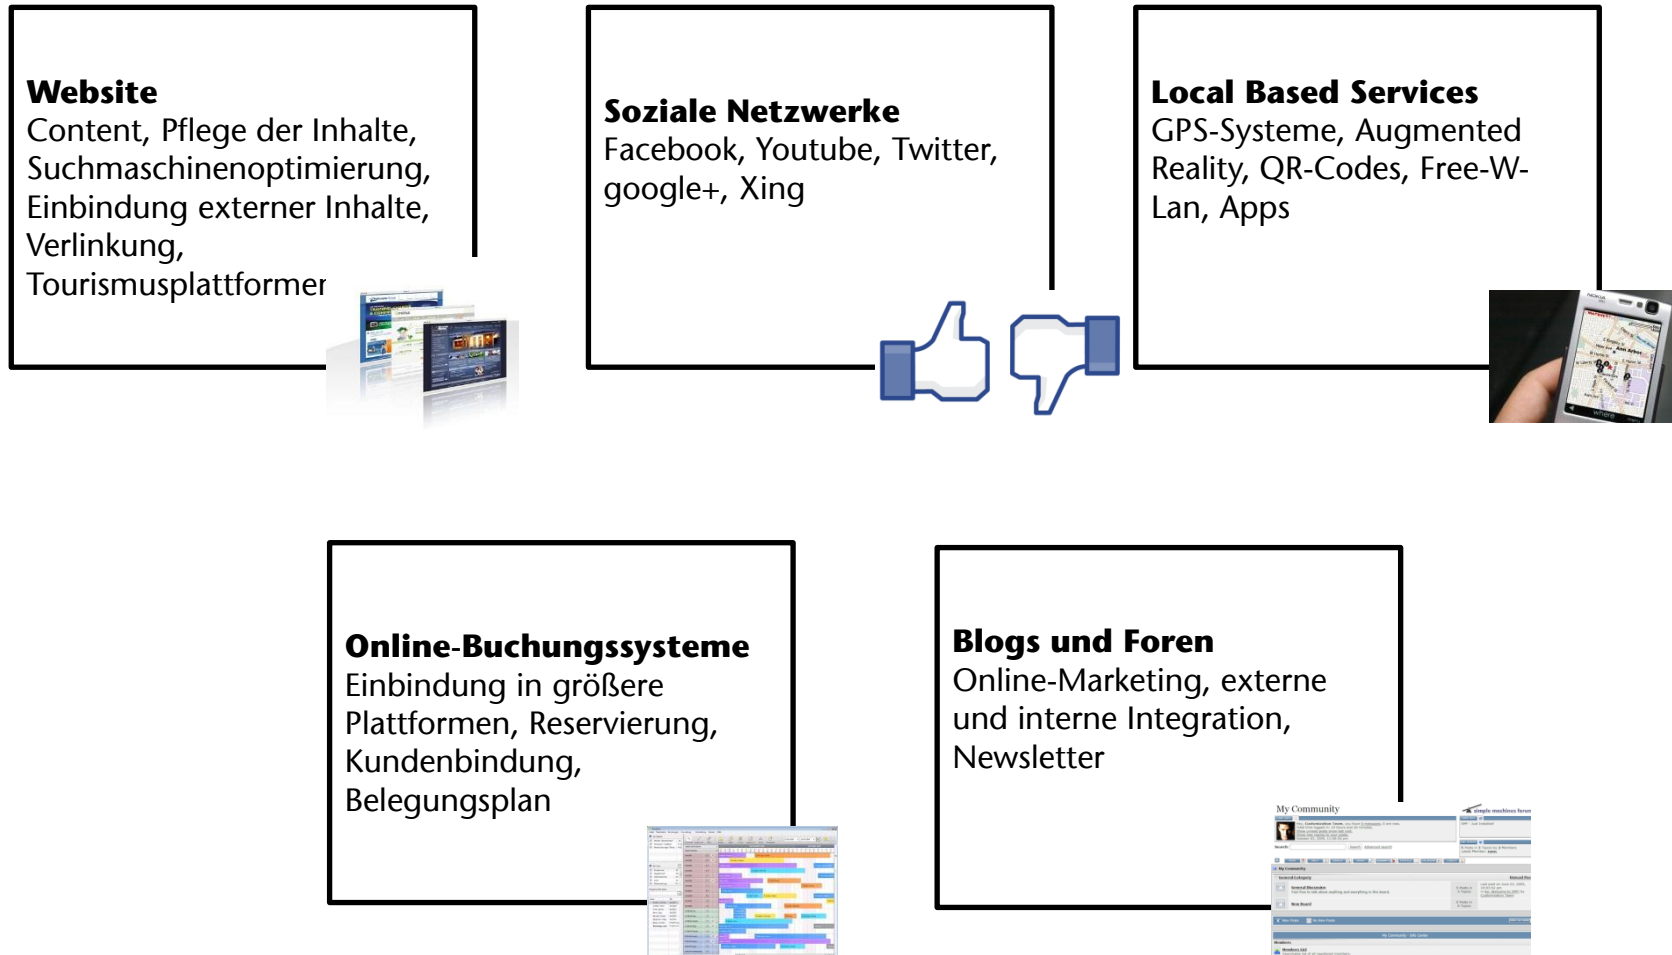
**Website**
Content, Pflege der Inhalte, Suchmaschinenoptimierung, Einbindung externer Inhalte, Verlinkung, Tourismusplattformer

**Soziale Netzwerke**
Facebook, Youtube, Twitter, google+, Xing

**Local Based Services**
GPS-Systeme, Augmented Reality, QR-Codes, Free-W-Lan, Apps

**Online-Buchungssysteme**
Einbindung in größere Plattformen, Reservierung, Kundenbindung, Belegungsplan

**Blogs und Foren**
Online-Marketing, externe und interne Integration, Newsletter

My Community

simple machines forum